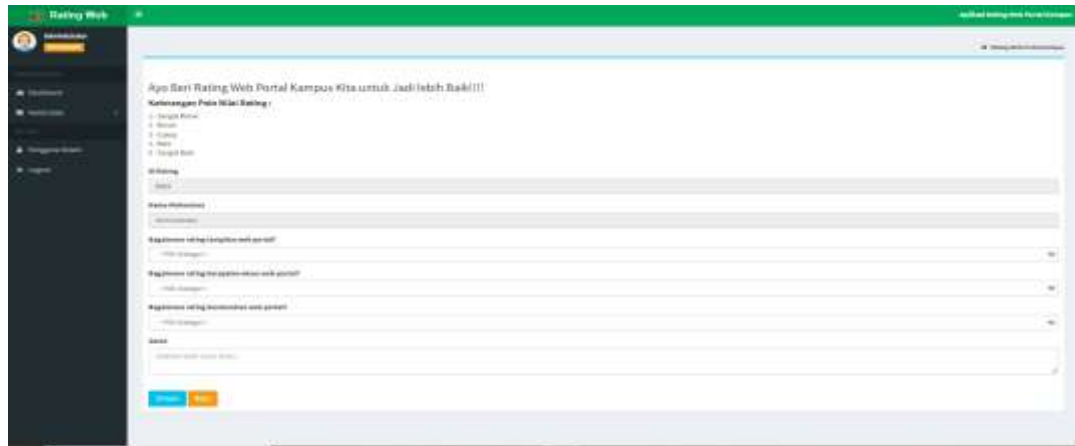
Rating Web

Aplikasi Rating Web Portal Kampus

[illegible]

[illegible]

Dashboard

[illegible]

Pengguna Sistem

Logout

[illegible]

Ayo Beri Rating Web Portal Kampus Kita untuk Jadi lebih Baik!!!

Keterangan Poin Nilai Rating :

1. Sangat Buruk
2. Buruk
3. Cukup
4. Baik
5. Sangat Baik

ID Rating

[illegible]

Nama Mahasiswa

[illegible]

Bagaimana rating tampilan web portal?

-- Pilih Kategori --

Bagaimana rating kecepatan akses web portal?

-- Pilih Kategori --

Bagaimana rating kemudahan web portal?

-- Pilih Kategori --

Saran

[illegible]

Simpan Batal